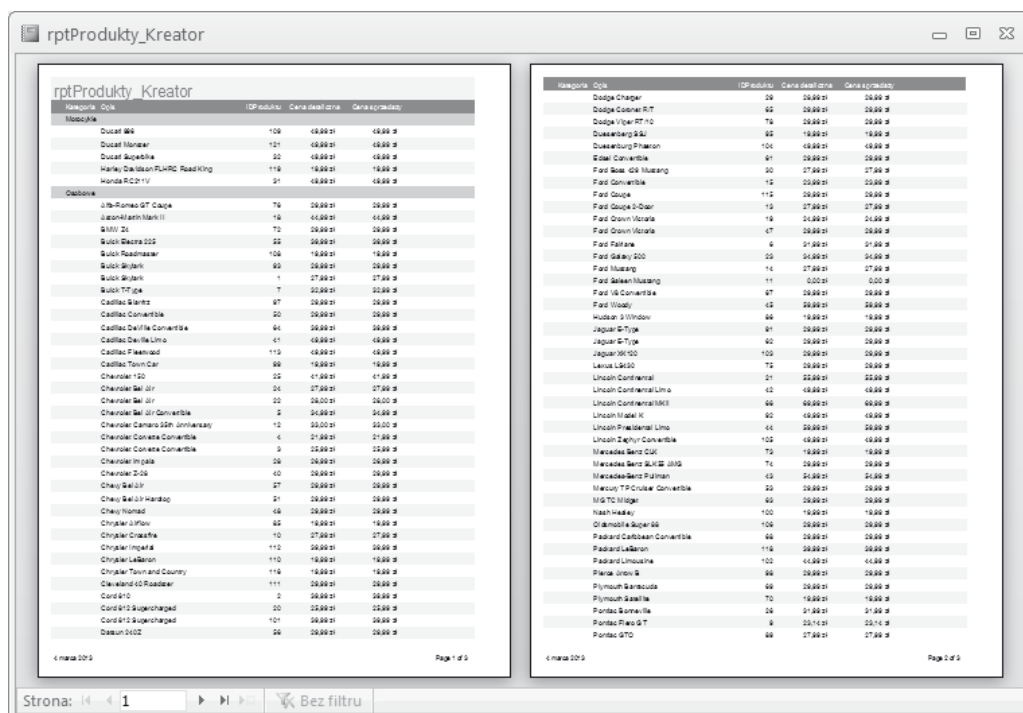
rptProdukty_Kreator

rptProdukty_Kreator

| Kategoria | Opis | IDProduktu | Cena detaliczna | Cena sprzedaży |
|---|---|---|---|---|
| Motocykle | | | | |
| | Ducati 996 | 109 | 49,99 zł | 49,99 zł |
| | Ducati Monster | 121 | 49,99 zł | 49,99 zł |
| | Ducati Superbike | 32 | 49,99 zł | 49,99 zł |
| | Harley Davidson FLHRC Road King | 118 | 19,99 zł | 19,99 zł |
| | Honda RC211V | 31 | 49,99 zł | 49,99 zł |
| Osobowe | | | | |
| | Alfa-Romeo GT Coupe | 79 | 29,99 zł | 29,99 zł |
| | Aston-Martin Mark II | 18 | 44,99 zł | 44,99 zł |
| | BMW Z4 | 72 | 29,99 zł | 29,99 zł |
| | Buick Electra 225 | 55 | 29,99 zł | 29,99 zł |
| | Buick Roadmaster | 106 | 19,99 zł | 19,99 zł |
| | Buick Skylark | 80 | 29,99 zł | 29,99 zł |
| | Buick Skylark | 1 | 27,99 zł | 27,99 zł |
| | Buick T-Type | 7 | 32,99 zł | 32,99 zł |
| | Cadillac Eldorado | 87 | 29,99 zł | 29,99 zł |
| | Cadillac Convertible | 50 | 29,99 zł | 29,99 zł |
| | Cadillac DeVille Convertible | 64 | 39,99 zł | 39,99 zł |
| | Cadillac Deville Limo | 41 | 49,99 zł | 49,99 zł |
| | Cadillac Fleetwood | 113 | 49,99 zł | 49,99 zł |
| | Cadillac Town Car | 98 | 19,99 zł | 19,99 zł |
| | Chevrolet 150 | 22 | 41,99 zł | 41,99 zł |
| | Chevrolet Bel Air | 24 | 27,99 zł | 27,99 zł |
| | Chevrolet Bel Air | 22 | 26,00 zł | 26,00 zł |
| | Chevrolet Bel Air Convertible | 5 | 34,99 zł | 34,99 zł |
| | Chevrolet Camaro 35th Anniversary | 12 | 33,00 zł | 33,00 zł |
| | Chevrolet Corvette Convertible | 4 | 21,99 zł | 21,99 zł |
| | Chevrolet Corvette Convertible | 3 | 25,99 zł | 25,99 zł |
| | Chevrolet Impala | 26 | 29,99 zł | 29,99 zł |
| | Chevrolet Z-28 | 40 | 29,99 zł | 29,99 zł |
| | Chevy Bel Air | 57 | 29,99 zł | 29,99 zł |
| | Chevy Bel Air Hardtop | 51 | 29,99 zł | 29,99 zł |
| | Chevy Nomad | 48 | 29,99 zł | 29,99 zł |
| | Chrysler Airflow | 85 | 19,99 zł | 19,99 zł |
| | Chrysler Crossfire | 10 | 27,99 zł | 27,99 zł |
| | Chrysler Imperial | 112 | 39,99 zł | 39,99 zł |
| | Chrysler LeBaron | 110 | 19,99 zł | 19,99 zł |
| | Chrysler Town and Country | 116 | 19,99 zł | 19,99 zł |
| | Cleveland 40 Roadster | 111 | 29,99 zł | 29,99 zł |
| | Cord 810 | 2 | 39,99 zł | 39,99 zł |
| | Cord 812 Supercharged | 20 | 25,99 zł | 25,99 zł |
| | Cord 812 Supercharged | 101 | 39,99 zł | 39,99 zł |
| | Datsun 240Z | 39 | 29,99 zł | 29,99 zł |

4 marca 2013 Page 1 of 3

| Kategoria | Opis | IDProduktu | Cena detaliczna | Cena sprzedaży |
|---|---|---|---|---|
| | Dodge Charger | 29 | 29,99 zł | 29,99 zł |
| | Dodge Coronet R/T | 65 | 29,99 zł | 29,99 zł |
| | Dodge Viper RT/10 | 78 | 29,99 zł | 29,99 zł |
| | Duesenberg SSJ | 85 | 19,99 zł | 19,99 zł |
| | Duesenberg Phaeton | 104 | 49,99 zł | 49,99 zł |
| | Edsel Convertible | 61 | 29,99 zł | 29,99 zł |
| | Ford Boss 429 Mustang | 30 | 27,99 zł | 27,99 zł |
| | Ford Convertible | 13 | 23,99 zł | 23,99 zł |
| | Ford Coupe | 115 | 29,99 zł | 29,99 zł |
| | Ford Coupe 2-Door | 19 | 27,99 zł | 27,99 zł |
| | Ford Crown Victoria | 16 | 24,99 zł | 24,99 zł |
| | Ford Crown Victoria | 47 | 29,99 zł | 29,99 zł |
| | Ford Fairlane | 6 | 31,99 zł | 31,99 zł |
| | Ford Galaxy 500 | 23 | 34,99 zł | 34,99 zł |
| | Ford Mustang | 14 | 27,99 zł | 27,99 zł |
| | Ford Saleen Mustang | 11 | 0,00 zł | 0,00 zł |
| | Ford V8 Convertible | 67 | 29,99 zł | 29,99 zł |
| | Ford Woody | 45 | 59,99 zł | 59,99 zł |
| | Hudson 3 Window | 99 | 19,99 zł | 19,99 zł |
| | Jaguar E-Type | 81 | 29,99 zł | 29,99 zł |
| | Jaguar E-Type | 92 | 29,99 zł | 29,99 zł |
| | Jaguar XK120 | 103 | 29,99 zł | 29,99 zł |
| | Lexus LS430 | 73 | 29,99 zł | 29,99 zł |
| | Lincoln Continental | 21 | 55,99 zł | 55,99 zł |
| | Lincoln Continental Limo | 43 | 49,99 zł | 49,99 zł |
| | Lincoln Continental MKII | 69 | 69,99 zł | 69,99 zł |
| | Lincoln Model K | 90 | 49,99 zł | 49,99 zł |
| | Lincoln Presidential Limo | 44 | 59,99 zł | 59,99 zł |
| | Lincoln Zephyr Convertible | 105 | 49,99 zł | 49,99 zł |
| | Mercedes Benz CLK | 73 | 19,99 zł | 19,99 zł |
| | Mercedes Benz SLK55 AMG | 74 | 29,99 zł | 29,99 zł |
| | Mercedes-Benz Pullman | 49 | 34,99 zł | 34,99 zł |
| | Mercury TP Cruiser Convertible | 33 | 29,99 zł | 29,99 zł |
| | MG TC Midget | 83 | 29,99 zł | 29,99 zł |
| | Nash Healey | 100 | 19,99 zł | 19,99 zł |
| | Oldsmobile Super 88 | 106 | 29,99 zł | 29,99 zł |
| | Packard Caribbean Convertible | 68 | 29,99 zł | 29,99 zł |
| | Packard LeBaron | 119 | 39,99 zł | 39,99 zł |
| | Packard Limousine | 102 | 44,99 zł | 44,99 zł |
| | Pierce Arrow 8 | 96 | 29,99 zł | 29,99 zł |
| | Plymouth Barracuda | 66 | 29,99 zł | 29,99 zł |
| | Plymouth Satellite | 70 | 19,99 zł | 19,99 zł |
| | Pontiac Bonneville | 26 | 31,99 zł | 31,99 zł |
| | Pontiac Fiero GT | 8 | 23,14 zł | 23,14 zł |
| | Pontiac GTO | 88 | 27,99 zł | 27,99 zł |

4 marca 2013 Page 2 of 3

Strona: 1 Bez filtru